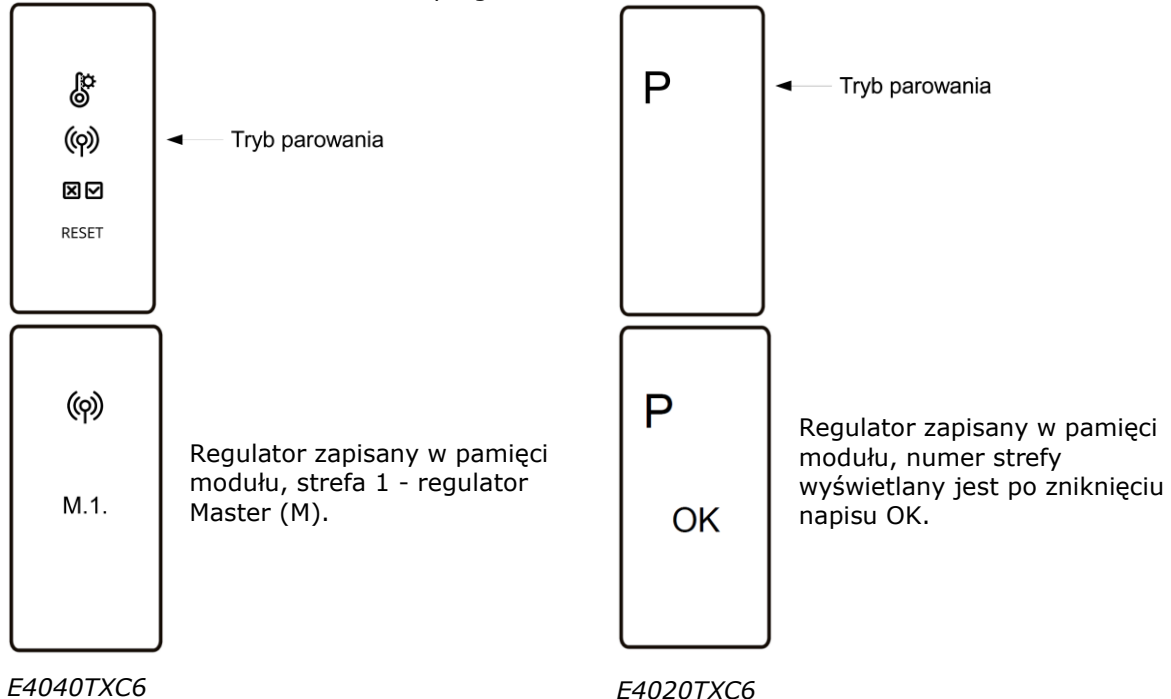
RESET

Tryb parowania

M.1.

Regulator zapisany w pamięci modułu, strefa 1 - regulator Master (M).

E4040TXC6

P

Tryb parowania

P

OK

Regulator zapisany w pamięci modułu, numer strefy wyświetlany jest po zniknięciu napisu OK.

E4020TXC6